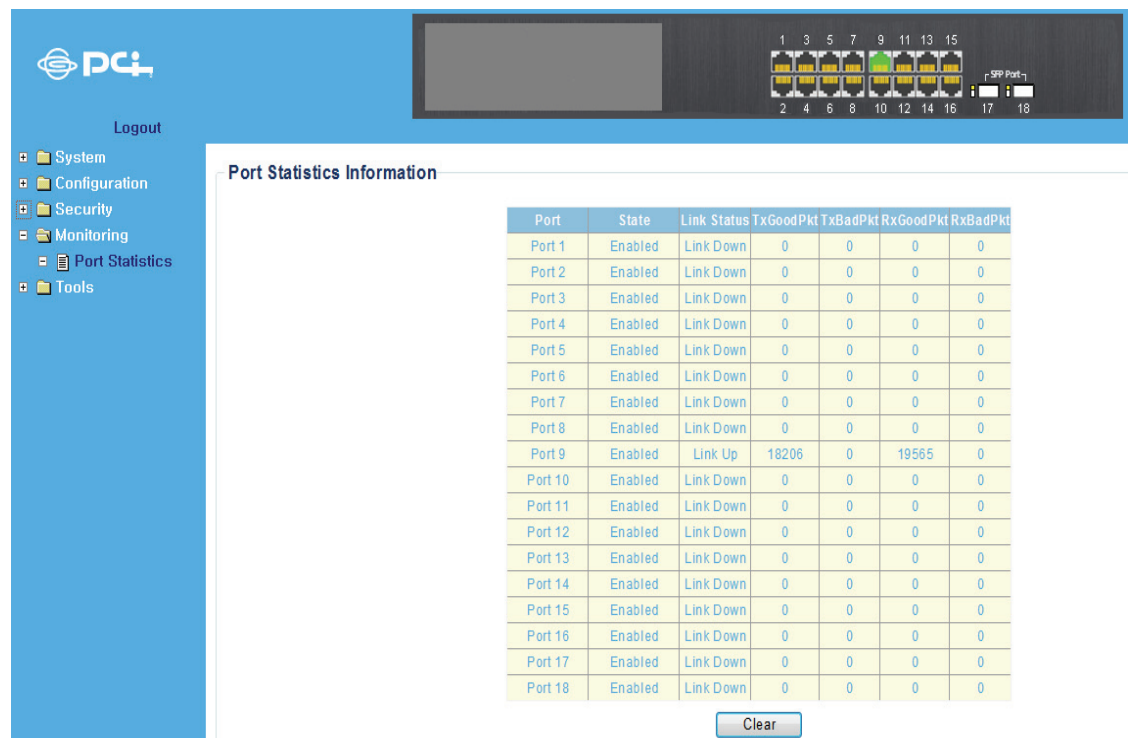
PCi

Logout

System
Configuration
Security
Monitoring
Port Statistics
Tools

1 3 5 7 9 11 13 15
2 4 6 8 10 12 14 16
SFP Port
17 18

Port Statistics Information

| Port | State | Link Status | TxGoodPkt | TxBadPkt | RxGoodPkt | RxBadPkt |
|---|---|---|---|---|---|---|
| Port 1 | Enabled | Link Down | 0 | 0 | 0 | 0 |
| Port 2 | Enabled | Link Down | 0 | 0 | 0 | 0 |
| Port 3 | Enabled | Link Down | 0 | 0 | 0 | 0 |
| Port 4 | Enabled | Link Down | 0 | 0 | 0 | 0 |
| Port 5 | Enabled | Link Down | 0 | 0 | 0 | 0 |
| Port 6 | Enabled | Link Down | 0 | 0 | 0 | 0 |
| Port 7 | Enabled | Link Down | 0 | 0 | 0 | 0 |
| Port 8 | Enabled | Link Down | 0 | 0 | 0 | 0 |
| Port 9 | Enabled | Link Up | 18206 | 0 | 19565 | 0 |
| Port 10 | Enabled | Link Down | 0 | 0 | 0 | 0 |
| Port 11 | Enabled | Link Down | 0 | 0 | 0 | 0 |
| Port 12 | Enabled | Link Down | 0 | 0 | 0 | 0 |
| Port 13 | Enabled | Link Down | 0 | 0 | 0 | 0 |
| Port 14 | Enabled | Link Down | 0 | 0 | 0 | 0 |
| Port 15 | Enabled | Link Down | 0 | 0 | 0 | 0 |
| Port 16 | Enabled | Link Down | 0 | 0 | 0 | 0 |
| Port 17 | Enabled | Link Down | 0 | 0 | 0 | 0 |
| Port 18 | Enabled | Link Down | 0 | 0 | 0 | 0 |

Clear